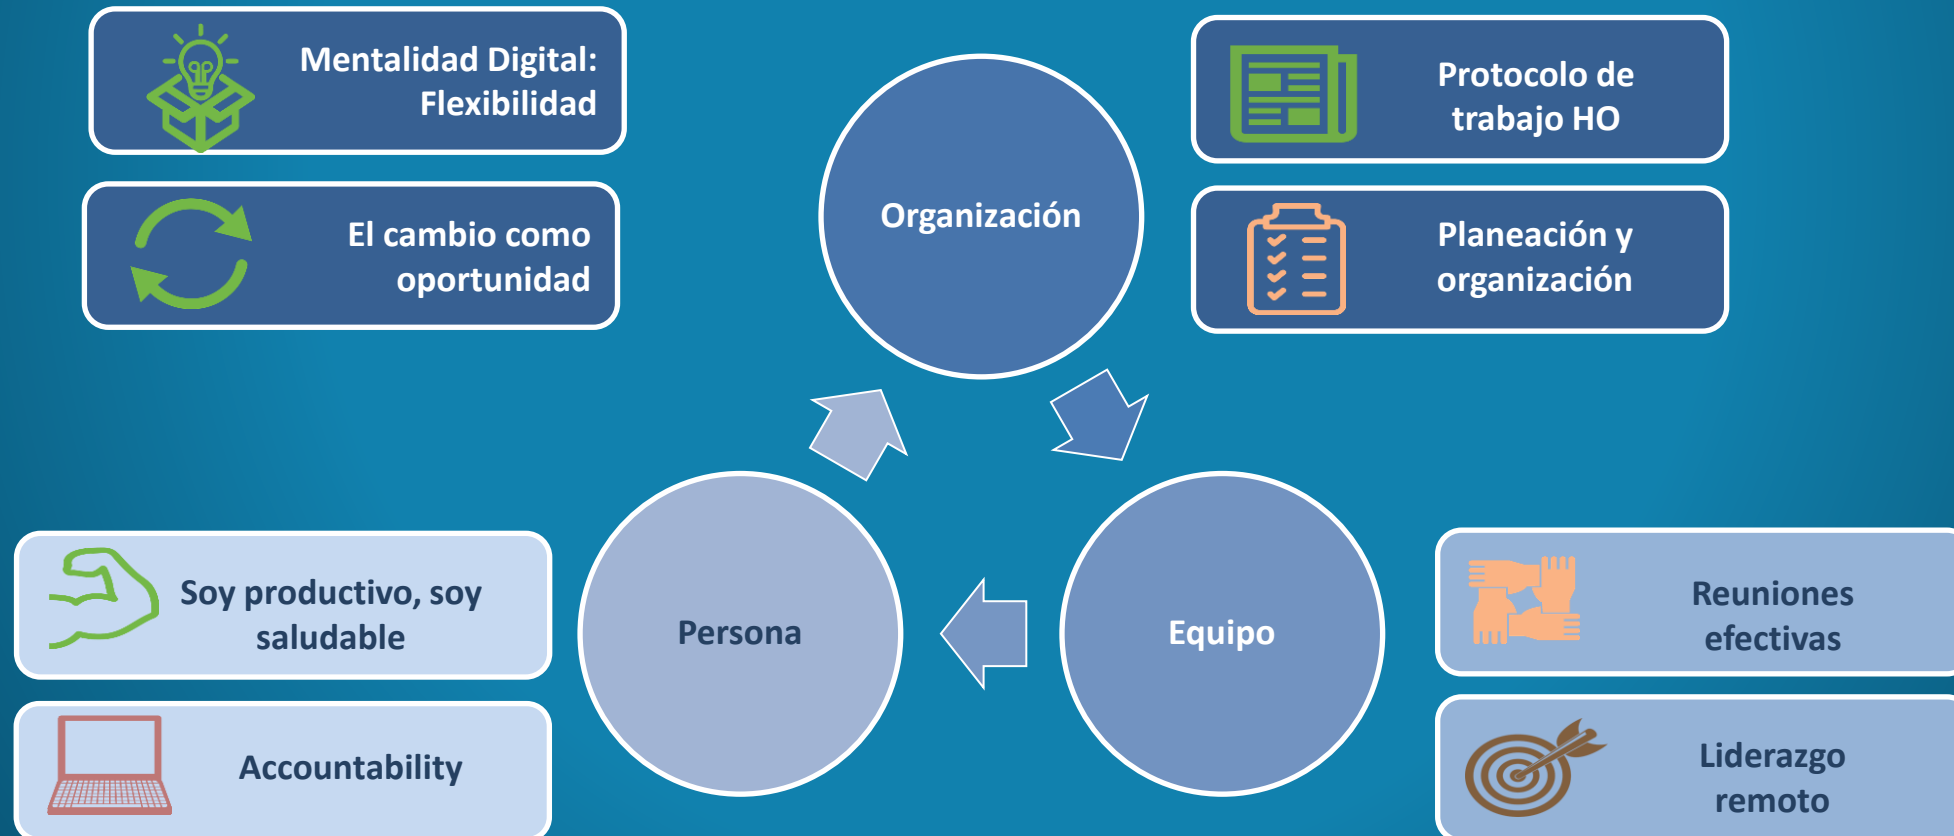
Mentalidad Digital: Flexibilidad

El cambio como oportunidad

Organización

Protocolo de trabajo HO

Planeación y organización

Soy productivo, soy saludable

Accountability

Persona

Equipo

Reuniones efectivas

Liderazgo remoto